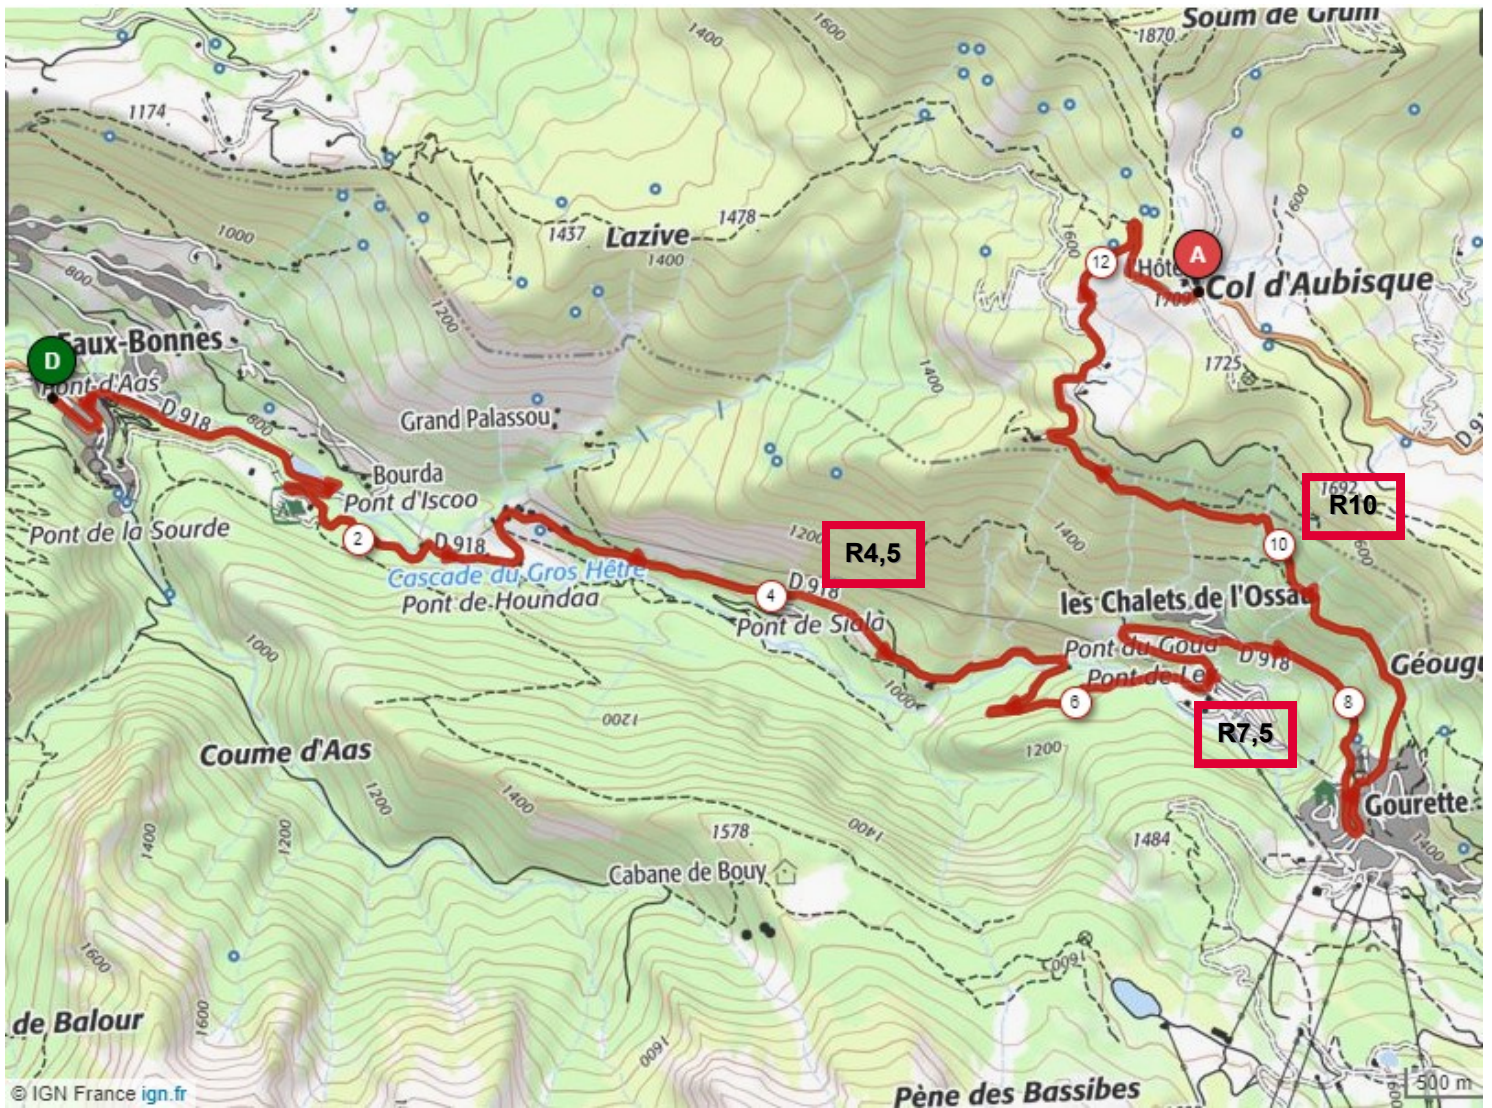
Soum de Grum
1870
1400
1600
1174
1437
Lazive
1478
1400
1000
800
1200
1600
A
12
Hôte
Col d'Aubisque
1709
1725
D
Eaux-Bonnes
Pont d'Aas
D 918
800
Grand Palassou
1400
Bourda
Pont d'Iscoo
Pont de la Sourde
2
D 918
Cascade du Gros Hêtre
Pont de Houndaa
1200
R4,5
4
D 918
Pont de Sioula
1400
1692
R10
10
les Chalets de l'Ossau
Pont du Goua
D 918
Pont de Le
Géougu
1000
6
1000
1200
8
R7,5
1200
Gourette
Coume d'Aas
1200
1400
1578
1400
1484
1400
1400
1200
Cabane de Bouy
1600
1600
de Balour
1600
1600
Pène des Bassibes
© IGN France ign.fr
500 m